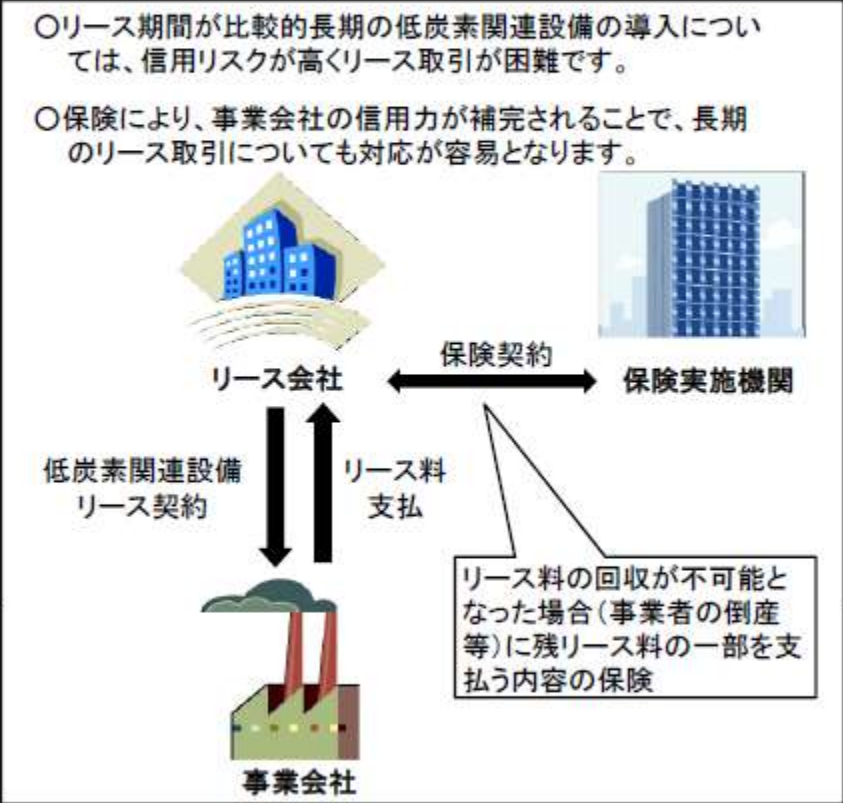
○リース期間が比較的長期の低炭素関連設備の導入については、信用リスクが高くリース取引が困難です。

○保険により、事業会社の信用力が補完されることで、長期のリース取引についても対応が容易となります。

リース会社

保険契約

保険実施機関

低炭素関連設備
リース契約

リース料
支払

リース料の回収が不可能となった場合（事業者の倒産等）に残リース料の一部を支払う内容の保険

事業会社